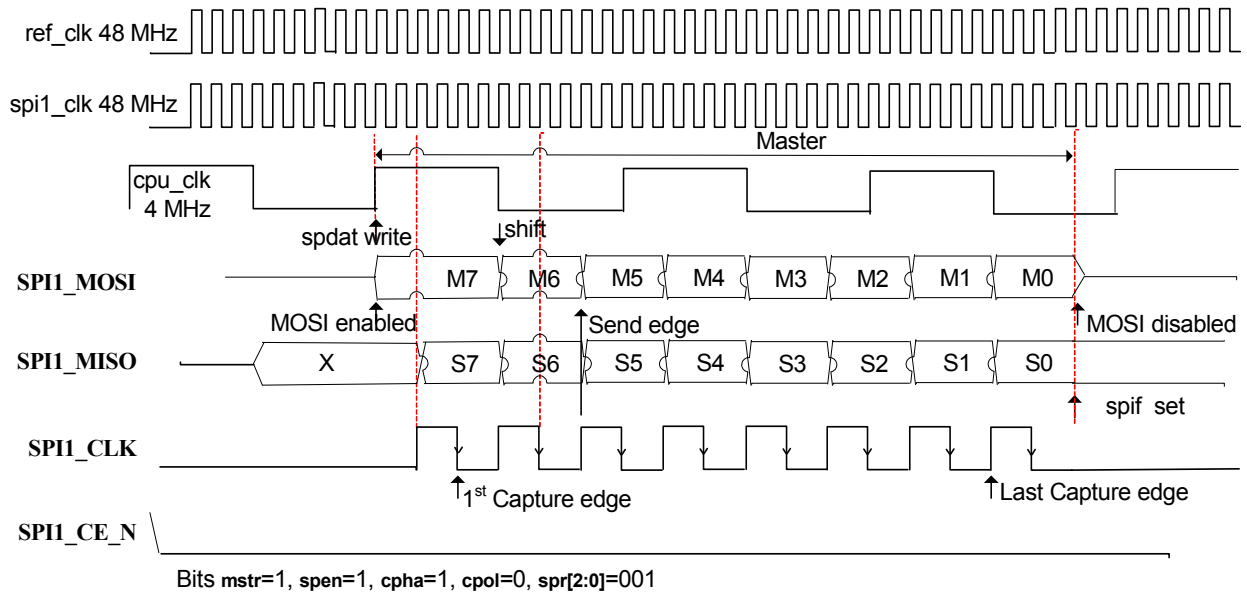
ref_clk 48 MHz

spi1_clk 48 MHz

Master

cpu_clk 4 MHz

spdat write

shift

SPI1_MOSI

M7 M6 M5 M4 M3 M2 M1 M0

MOSI enabled

Send edge

MOSI disabled

SPI1_MISO

X S7 S6 S5 S4 S3 S2 S1 S0

spif set

SPI1_CLK

1$^{st}$ Capture edge

Last Capture edge

SPI1_CE_N

Bits mstr=1, spen=1, cpha=1, cpol=0, spr[2:0]=001